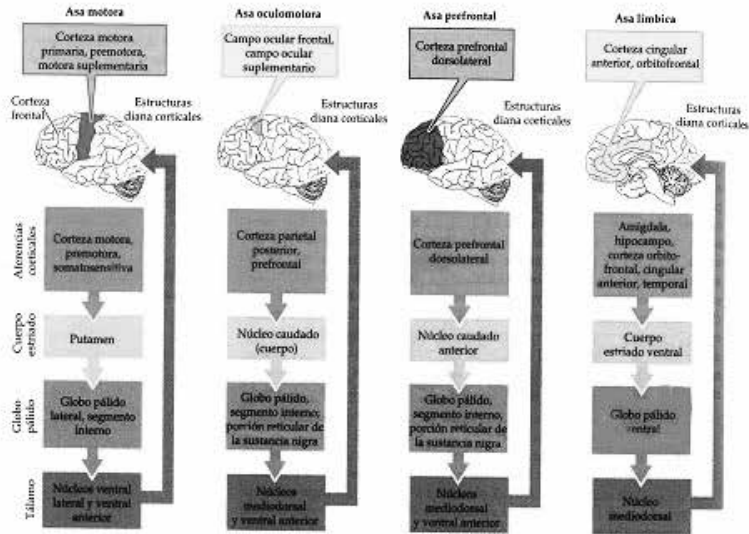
Asa motora

Corteza motora primaria, premotora, motora suplementaria

Corteza frontal

Estructuras diana corticales

Aferencias corticales

Corteza motora, premotora, somatosensitiva

Cuerpo estriado

Putamen

Globo pálido

Globo pálido lateral, segmento interno

Tálamo

Núcleos ventral lateral y ventral anterior

Asa oculomotora

Campo ocular frontal, campo ocular suplementario

Estructuras diana corticales

Corteza parietal posterior, prefrontal

Núcleo caudado (cuerpo)

Globo pálido, segmento interno, porción reticular de la sustancia nigra

Núcleos mediodorsal y ventral anterior

Asa prefrontal

Corteza prefrontal dorsolateral

Estructuras diana corticales

Corteza prefrontal dorsolateral

Núcleo caudado anterior

Globo pálido, segmento interno, porción reticular de la sustancia nigra

Núcleos mediodorsal y ventral anterior

Asa límbica

Corteza cingular anterior, orbitofrontal

Estructuras diana corticales

Amígdala, hipocampo, corteza orbitofrontal, cingular anterior, temporal

Cuerpo estriado ventral

Globo pálido ventral

Núcleo mediodorsal